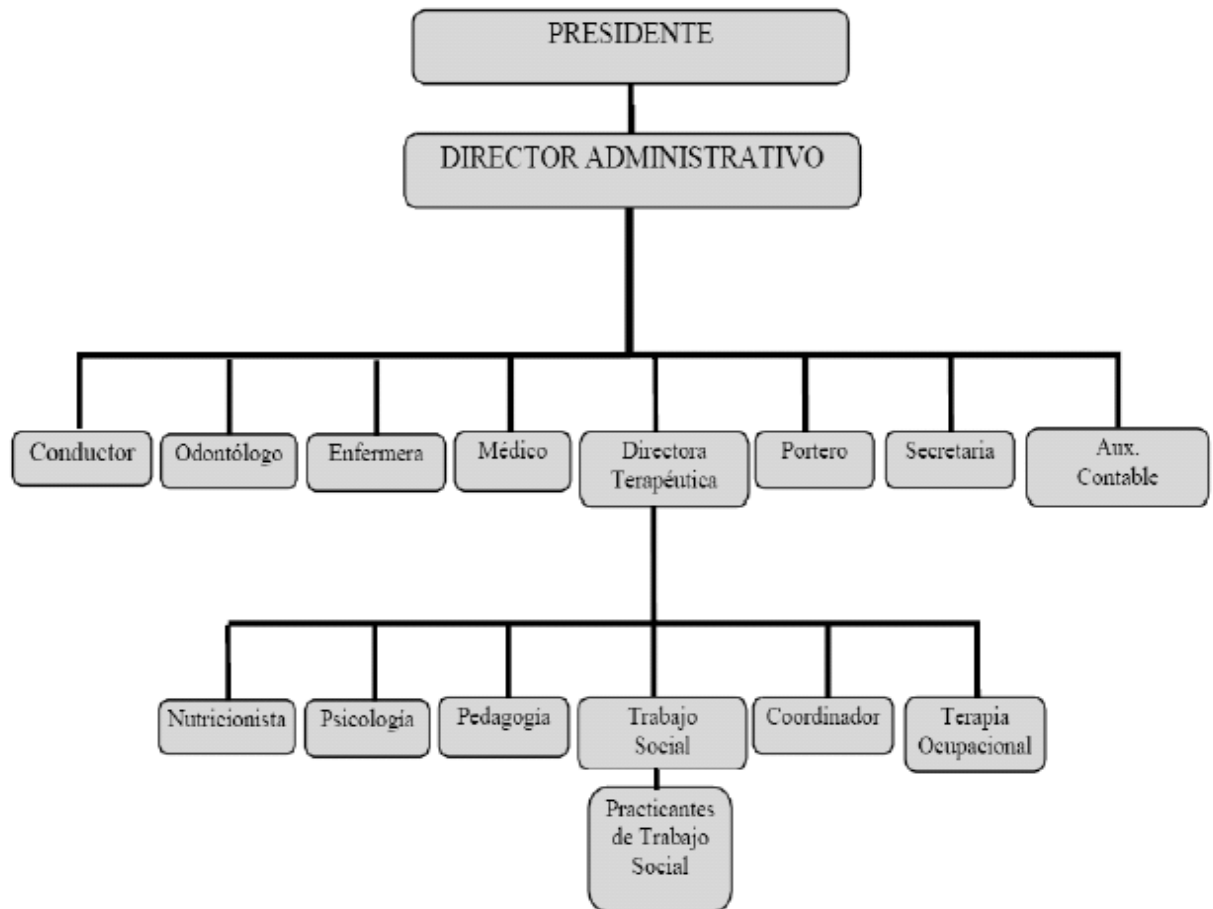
PRESIDENTE

DIRECTOR ADMINISTRATIVO

Conductor

Odontólogo

Enfermera

Médico

Directora Terapéutica

Portero

Secretaria

Aux. Contable

Nutricionista

Psicología

Pedagogia

Trabajo Social

Coordinador

Terapia Ocupacional

Practicantes de Trabajo Social